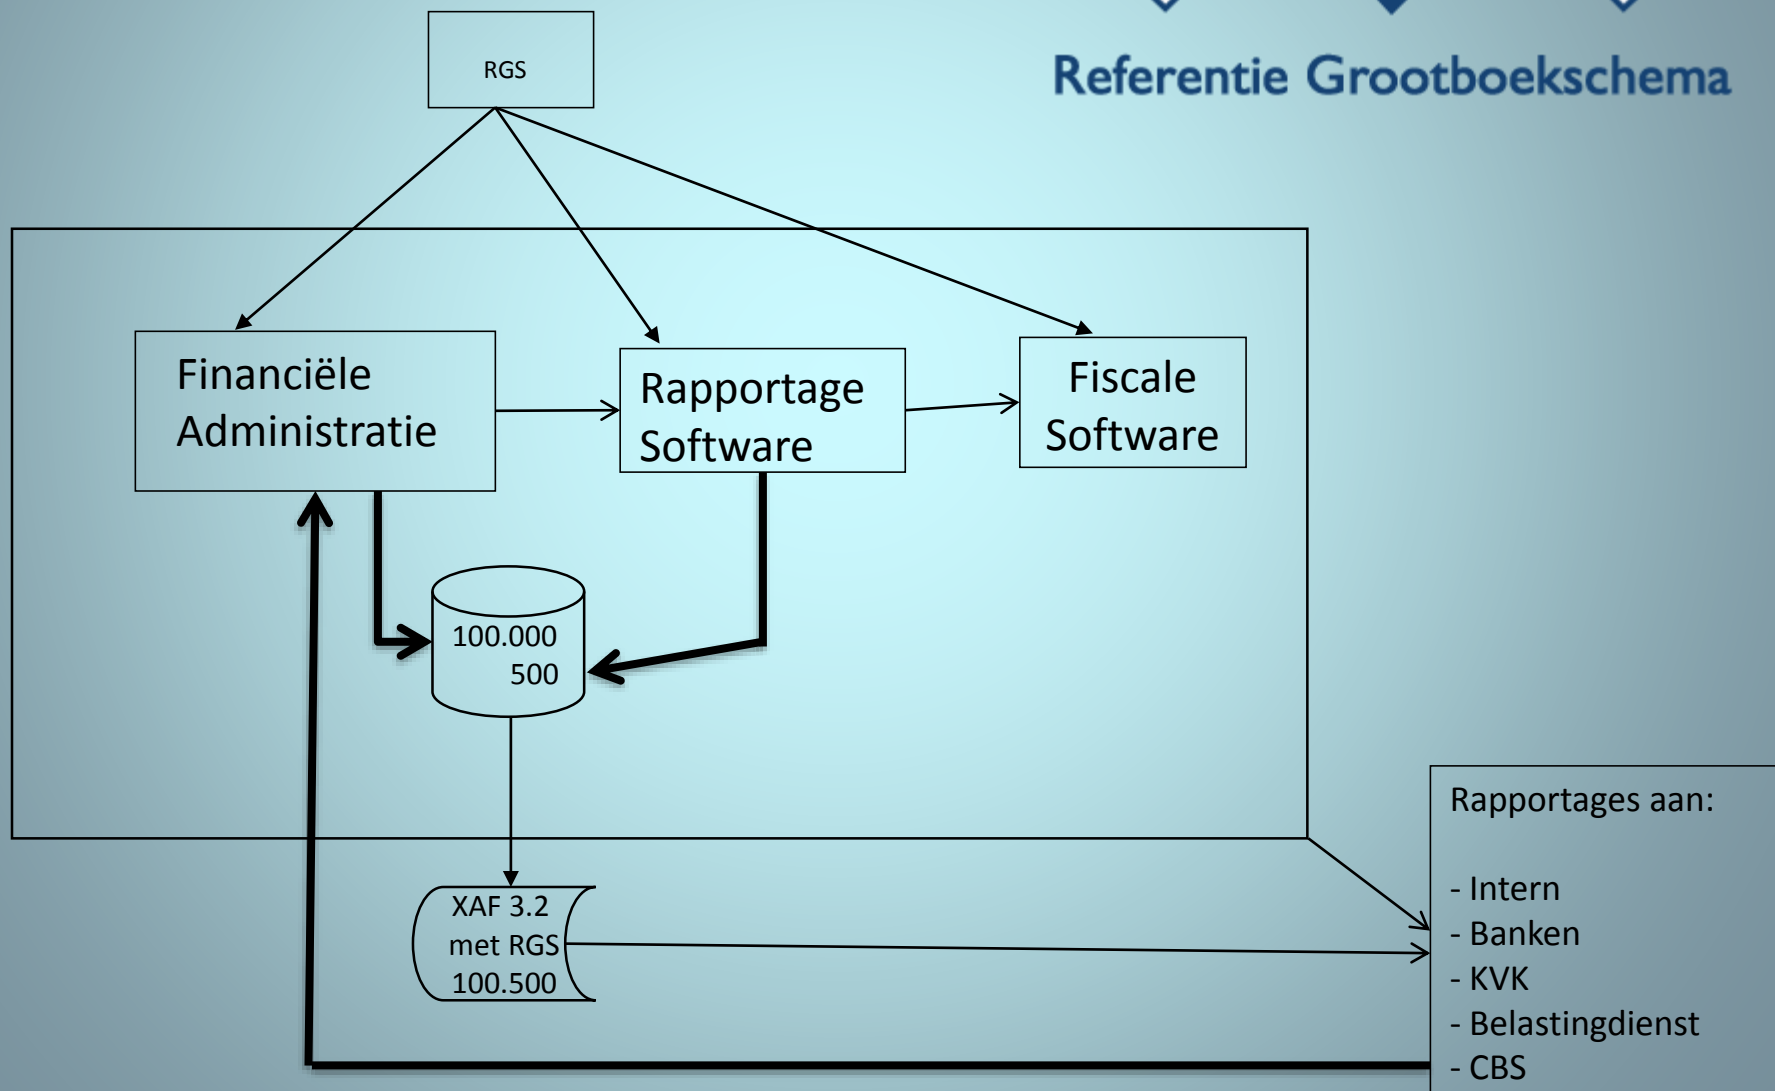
Referentie Grootboekschema

RGS

Financiële Administratie

Rapportage Software

Fiscale Software

100.000
500

XAF 3.2
met RGS
100.500

Rapportages aan:

- Intern
- Banken
- KVK
- Belastingdienst
- CBS